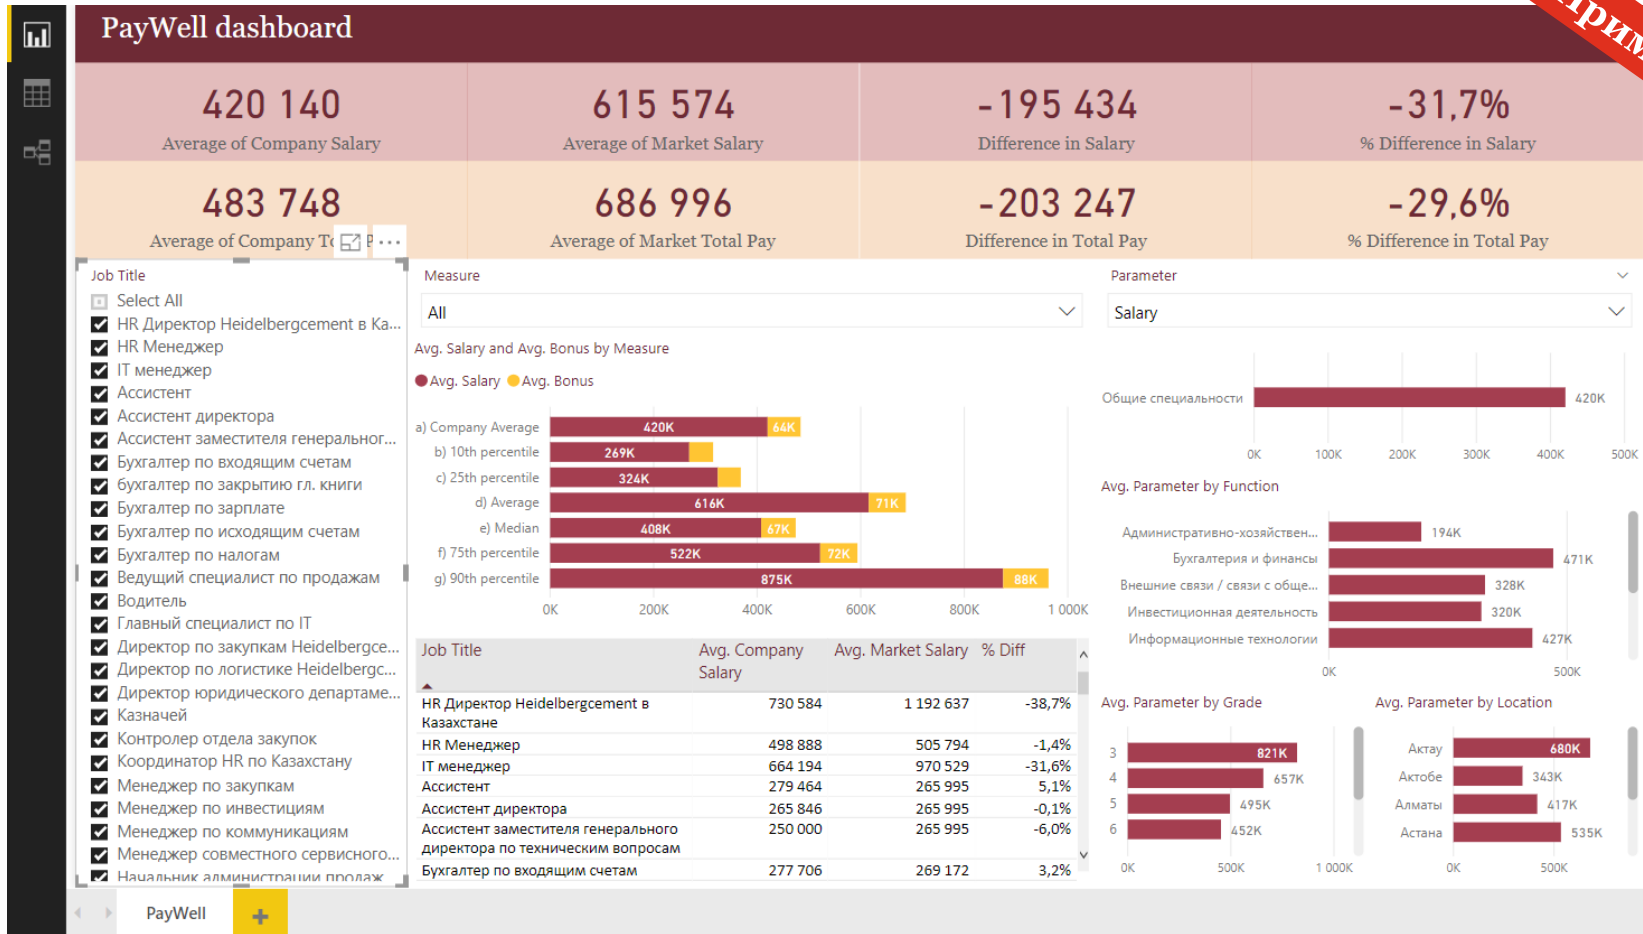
PayWell dashboard

420 140
Average of Company Salary

615 574
Average of Market Salary

-195 434
Difference in Salary

-31,7%
% Difference in Salary

483 748
Average of Company T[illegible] P...

686 996
Average of Market Total Pay

-203 247
Difference in Total Pay

-29,6%
% Difference in Total Pay

Job Title
Select All
HR Директор Heidelbergcement в Ка...
HR Менеджер
IT менеджер
Ассистент
Ассистент директора
Ассистент заместителя генеральног...
Бухгалтер по входящим счетам
бухгалтер по закрытию гл. книги
Бухгалтер по зарплате
Бухгалтер по исходящим счетам
Бухгалтер по налогам
Ведущий специалист по продажам
Водитель
Главный специалист по IT
Директор по закупкам Heidelbergce...
Директор по логистике Heidelbergc...
Директор юридического департаме...
Казначей
Контролер отдела закупок
Координатор HR по Казахстану
Менеджер по закупкам
Менеджер по инвестициям
Менеджер по коммуникациям
Менеджер совместного сервисного...
Начальник администрации продаж

Measure
All

Avg. Salary and Avg. Bonus by Measure
Avg. Salary Avg. Bonus
a) Company Average 420K 64K
b) 10th percentile 269K
c) 25th percentile 324K
d) Average 616K 71K
e) Median 408K 67K
f) 75th percentile 522K 72K
g) 90th percentile 875K 88K
0K 200K 400K 600K 800K 1 000K

| Job Title | Avg. Company Salary | Avg. Market Salary | % Diff |
|---|---|---|---|
| HR Директор Heidelbergcement в Казахстане | 730 584 | 1 192 637 | -38,7% |
| HR Менеджер | 498 888 | 505 794 | -1,4% |
| IT менеджер | 664 194 | 970 529 | -31,6% |
| Ассистент | 279 464 | 265 995 | 5,1% |
| Ассистент директора | 265 846 | 265 995 | -0,1% |
| Ассистент заместителя генерального директора по техническим вопросам | 250 000 | 265 995 | -6,0% |
| Бухгалтер по входящим счетам | 277 706 | 269 172 | 3,2% |

Parameter
Salary

Общие специальности 420K
0K 100K 200K 300K 400K 500K

Avg. Parameter by Function
Административно-хозяйствен... 194K
Бухгалтерия и финансы 471K
Внешние связи / связи с обще... 328K
Инвестиционная деятельность 320K
Информационные технологии 427K
0K 500K

Avg. Parameter by Grade
3 821K
4 657K
5 495K
6 452K
0K 500K 1 000K

Avg. Parameter by Location
Актау 680K
Актобе 343K
Алматы 417K
Астана 535K
0K 500K

PayWell
+